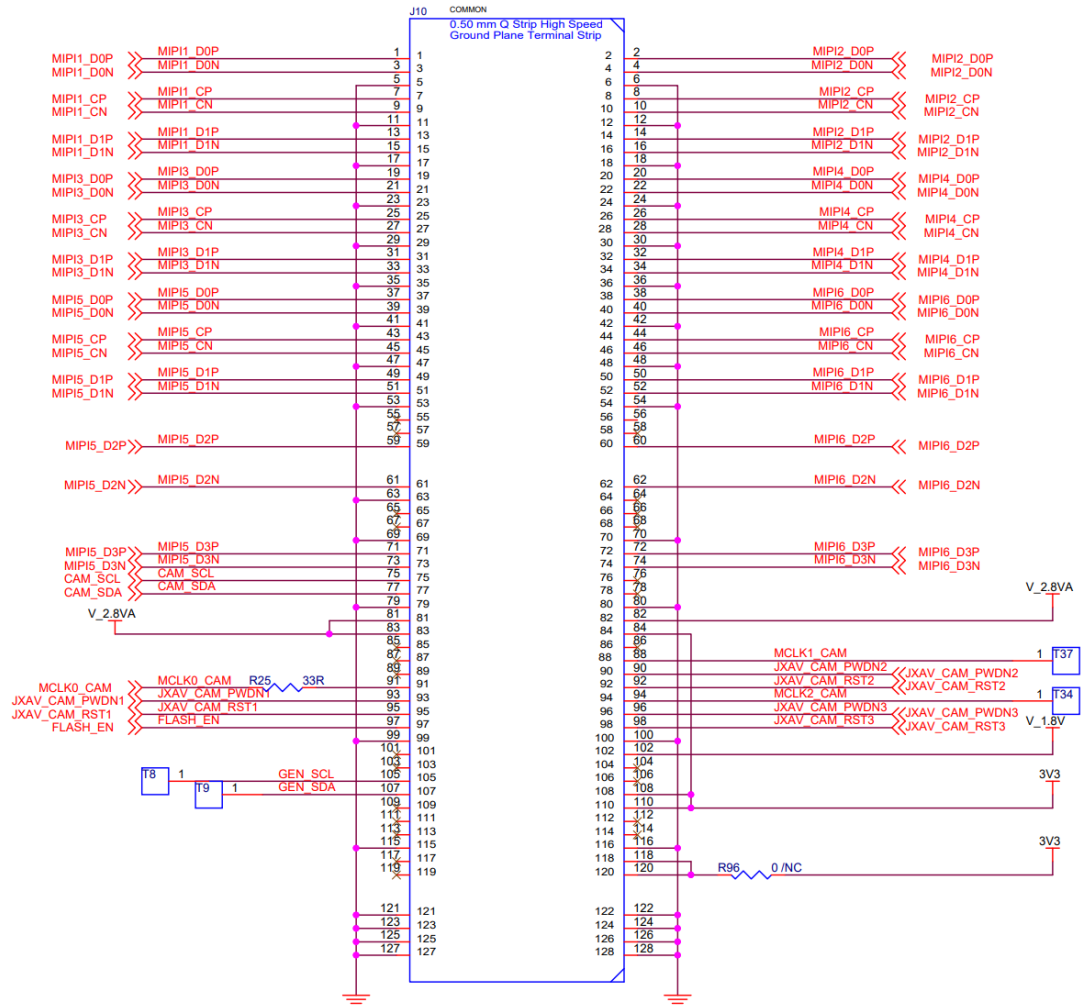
J10
COMMON
0.50 mm Q Strip High Speed
Ground Plane Terminal Strip

MIPI1_D0P MIPI1_D0P 1 1
MIPI1_D0N MIPI1_D0N 3 3
5 5
MIPI1_CP MIPI1_CP 7 7
MIPI1_CN MIPI1_CN 9 9
11 11
MIPI1_D1P MIPI1_D1P 13 13
MIPI1_D1N MIPI1_D1N 15 15
17 17
MIPI3_D0P MIPI3_D0P 19 19
MIPI3_D0N MIPI3_D0N 21 21
23 23
MIPI3_CP MIPI3_CP 25 25
MIPI3_CN MIPI3_CN 27 27
29 29
MIPI3_D1P MIPI3_D1P 31 31
MIPI3_D1N MIPI3_D1N 33 33
35 35
MIPI5_D0P MIPI5_D0P 37 37
MIPI5_D0N MIPI5_D0N 39 39
41 41
MIPI5_CP MIPI5_CP 43 43
MIPI5_CN MIPI5_CN 45 45
47 47
MIPI5_D1P MIPI5_D1P 49 49
MIPI5_D1N MIPI5_D1N 51 51
53 53
55 55
57 57
MIPI5_D2P MIPI5_D2P 59 59
MIPI5_D2N MIPI5_D2N 61 61
63 63
65 65
67 67
69 69
MIPI5_D3P MIPI5_D3P 71 71
MIPI5_D3N MIPI5_D3N 73 73
CAM_SCL CAM_SCL 75 75
CAM_SDA CAM_SDA 77 77
79 79
V_2.8VA 81 81
83 83
85 85
87 87
89 89
MCLK0_CAM MCLK0_CAM R25 33R 91 91
JXAV_CAM_PWDN1 JXAV_CAM_PWDN1 93 93
JXAV_CAM_RST1 JXAV_CAM_RST1 95 95
FLASH_EN FLASH_EN 97 97
99 99
101 101
103 103
T8 1 GEN_SCL 105 105
T9 1 GEN_SDA 107 107
109 109
111 111
113 113
115 115
117 117
119 119
121 121
123 123
125 125
127 127

2 2 MIPI2_D0P MIPI2_D0P
4 4 MIPI2_D0N MIPI2_D0N
6 6
8 8 MIPI2_CP MIPI2_CP
10 10 MIPI2_CN MIPI2_CN
12 12
14 14 MIPI2_D1P MIPI2_D1P
16 16 MIPI2_D1N MIPI2_D1N
18 18
20 20 MIPI4_D0P MIPI4_D0P
22 22 MIPI4_D0N MIPI4_D0N
24 24
26 26 MIPI4_CP MIPI4_CP
28 28 MIPI4_CN MIPI4_CN
30 30
32 32 MIPI4_D1P MIPI4_D1P
34 34 MIPI4_D1N MIPI4_D1N
36 36
38 38 MIPI6_D0P MIPI6_D0P
40 40 MIPI6_D0N MIPI6_D0N
42 42
44 44 MIPI6_CP MIPI6_CP
46 46 MIPI6_CN MIPI6_CN
48 48
50 50 MIPI6_D1P MIPI6_D1P
52 52 MIPI6_D1N MIPI6_D1N
54 54
56 56
58 58
60 60 MIPI6_D2P MIPI6_D2P
62 62 MIPI6_D2N MIPI6_D2N
64 64
66 66
68 68
70 70
72 72 MIPI6_D3P MIPI6_D3P
74 74 MIPI6_D3N MIPI6_D3N
76 76
78 78
80 80
82 82 V_2.8VA
84 84
86 86
88 88 MCLK1_CAM 1 T37
90 90 JXAV_CAM_PWDN2 JXAV_CAM_PWDN2
92 92 JXAV_CAM_RST2 JXAV_CAM_RST2
94 94 MCLK2_CAM 1 T34
96 96 JXAV_CAM_PWDN3 JXAV_CAM_PWDN3
98 98 JXAV_CAM_RST3 JXAV_CAM_RST3
100 100 V_1.8V
102 102
104 104
106 106
108 108 3V3
110 110
112 112
114 114
116 116
118 118 3V3
120 120 R96 0 /NC
122 122
124 124
126 126
128 128